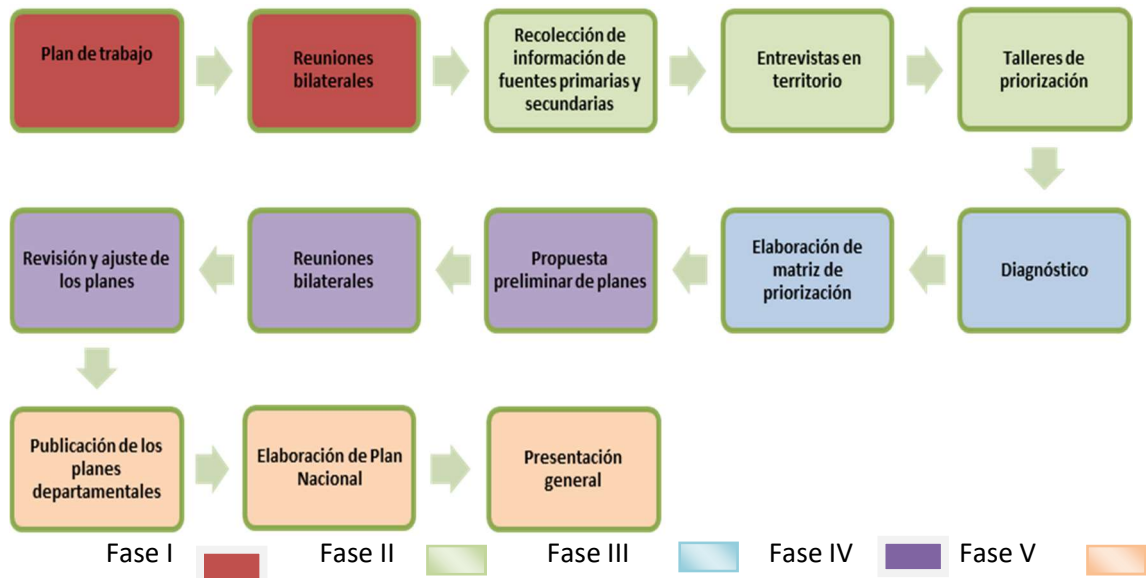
Plan de trabajo

Reuniones bilaterales

Recolección de información de fuentes primarias y secundarias

Entrevistas en territorio

Talleres de priorización

Diagnóstico

Elaboración de matriz de priorización

Propuesta preliminar de planes

Reuniones bilaterales

Revisión y ajuste de los planes

Publicación de los planes departamentales

Elaboración de Plan Nacional

Presentación general

Fase I Fase II Fase III Fase IV Fase V